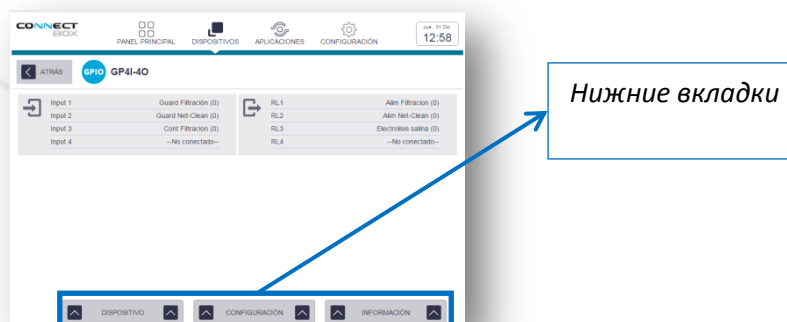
CONNECT BOX

PANEL PRINCIPAL DISPOSITIVOS APLICACIONES CONFIGURACIÓN

Jue., 31 Dic.
12:58

ATRÁS GPIO GP4I-4O

| | |
|---|---|
| Input 1 | Guard Filtración (0) |
| Input 2 | Guard Net-Clean (0) |
| Input 3 | Cont Filtracion (0) |
| Input 4 | --No conectado-- |

| | |
|---|---|
| RL1 | Alim Filtracion (0) |
| RL2 | Alim Net-Clean (0) |
| RL3 | Electrolisis salina (0) |
| RL4 | --No conectado-- |

Нижние вкладки

DISPOSITIVO CONFIGURACIÓN INFORMACIÓN